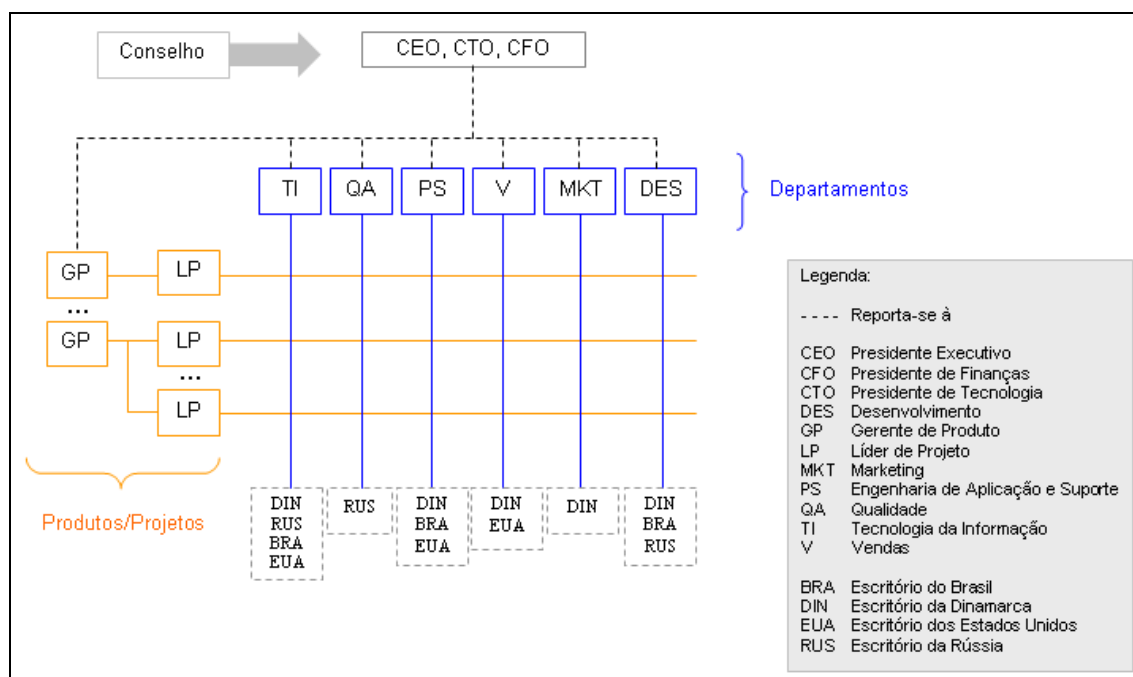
Conselho

CEO, CTO, CFO

TI QA PS V MKT DES

Departamentos

GP LP
...
GP LP
...
LP

Produtos/Projetos

DIN RUS BRA EUA

RUS

DIN BRA EUA

DIN EUA

DIN

DIN BRA RUS

Legenda:

- - - - Reporta-se à

CEO Presidente Executivo
CFO Presidente de Finanças
CTO Presidente de Tecnologia
DES Desenvolvimento
GP Gerente de Produto
LP Líder de Projeto
MKT Marketing
PS Engenharia de Aplicação e Suporte
QA Qualidade
TI Tecnologia da Informação
V Vendas

BRA Escritório do Brasil
DIN Escritório da Dinamarca
EUA Escritório dos Estados Unidos
RUS Escritório da Rússia